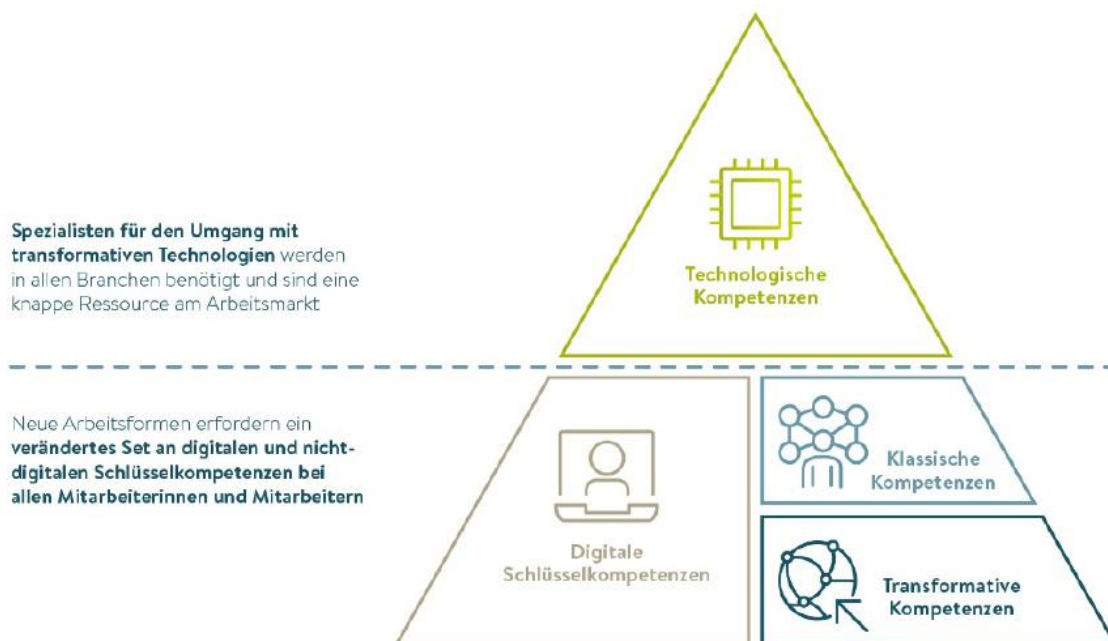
Spezialisten für den Umgang mit transformativen Technologien werden in allen Branchen benötigt und sind eine knappe Ressource am Arbeitsmarkt

Technologische Kompetenzen

Neue Arbeitsformen erfordern ein verändertes Set an digitalen und nicht-digitalen Schlüsselkompetenzen bei allen Mitarbeiterinnen und Mitarbeitern

Digitale Schlüsselkompetenzen

Klassische Kompetenzen

Transformative Kompetenzen